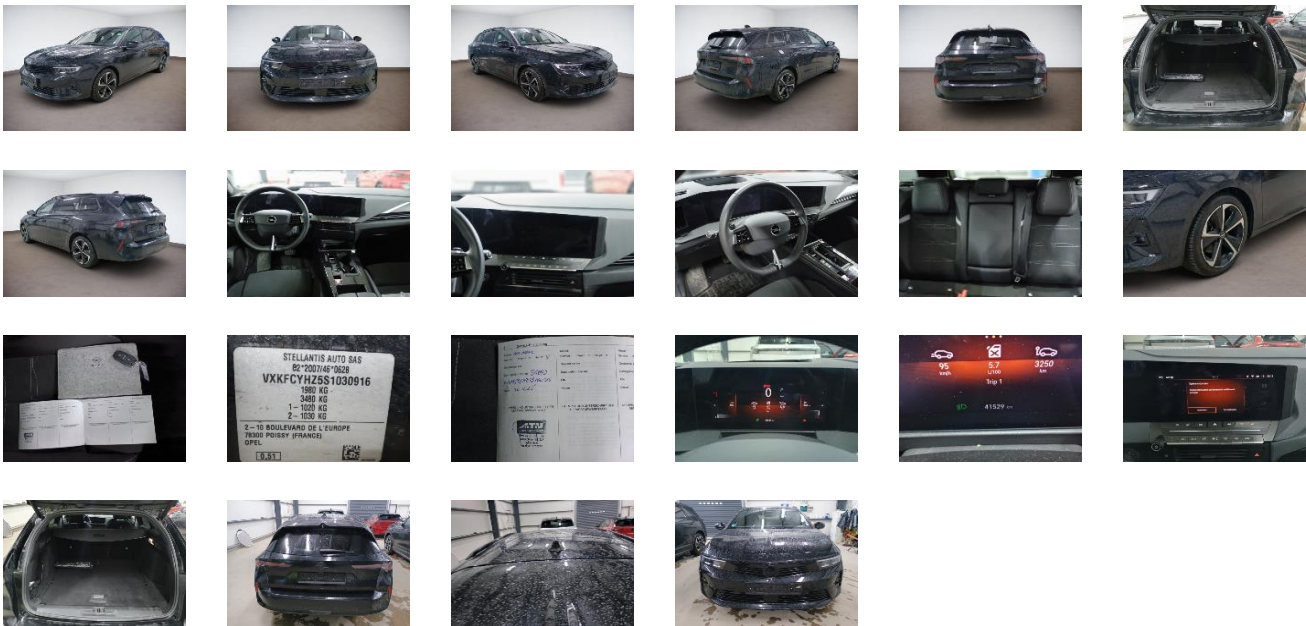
STELLANTIS AUTO SAS
e2*2007/46*0626
VXKFCYHZ5S1030916
1980 KG
3480 KG
1 – 1020 KG
2 – 1030 KG
2 – 10 BOULEVARD DE L'EUROPE
78300 POISSY (FRANCE)
OPEL
0.51

0

95 km/h
5.7 L/100
3250 km
Trip 1
41529 km